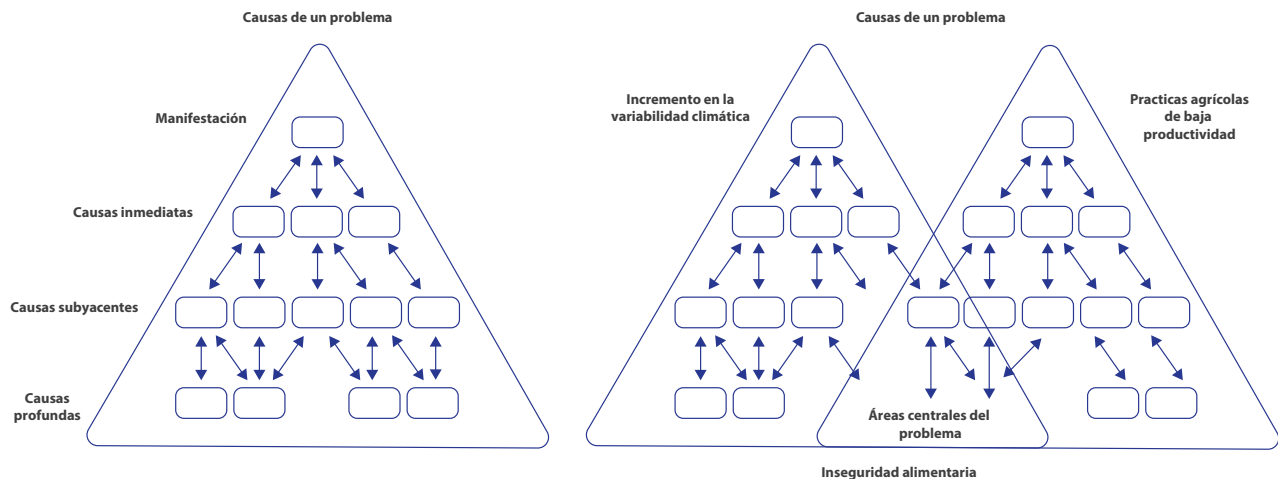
Causas de un problema

Manifestación

Causas inmediatas

Causas subyacentes

Causas profundas

Causas de un problema

Incremento en la variabilidad climática

Practicas agrícolas de baja productividad

Áreas centrales del problema

Inseguridad alimentaria